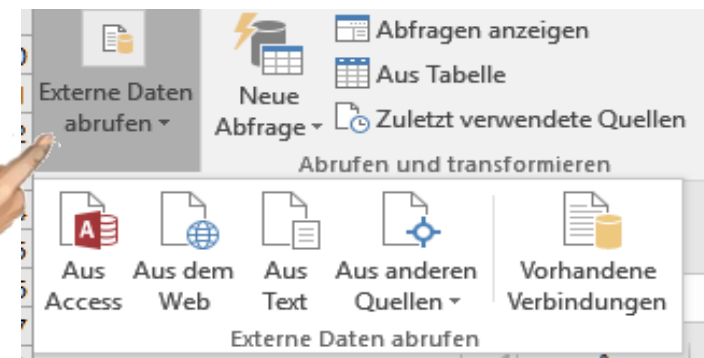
Externe Daten abrufen

Neue Abfrage

Abfragen anzeigen

Aus Tabelle

Zuletzt verwendete Quellen

Abrufen und transformieren

Aus Access

Aus dem Web

Aus Text

Aus anderen Quellen

Vorhandene Verbindungen

Externe Daten abrufen